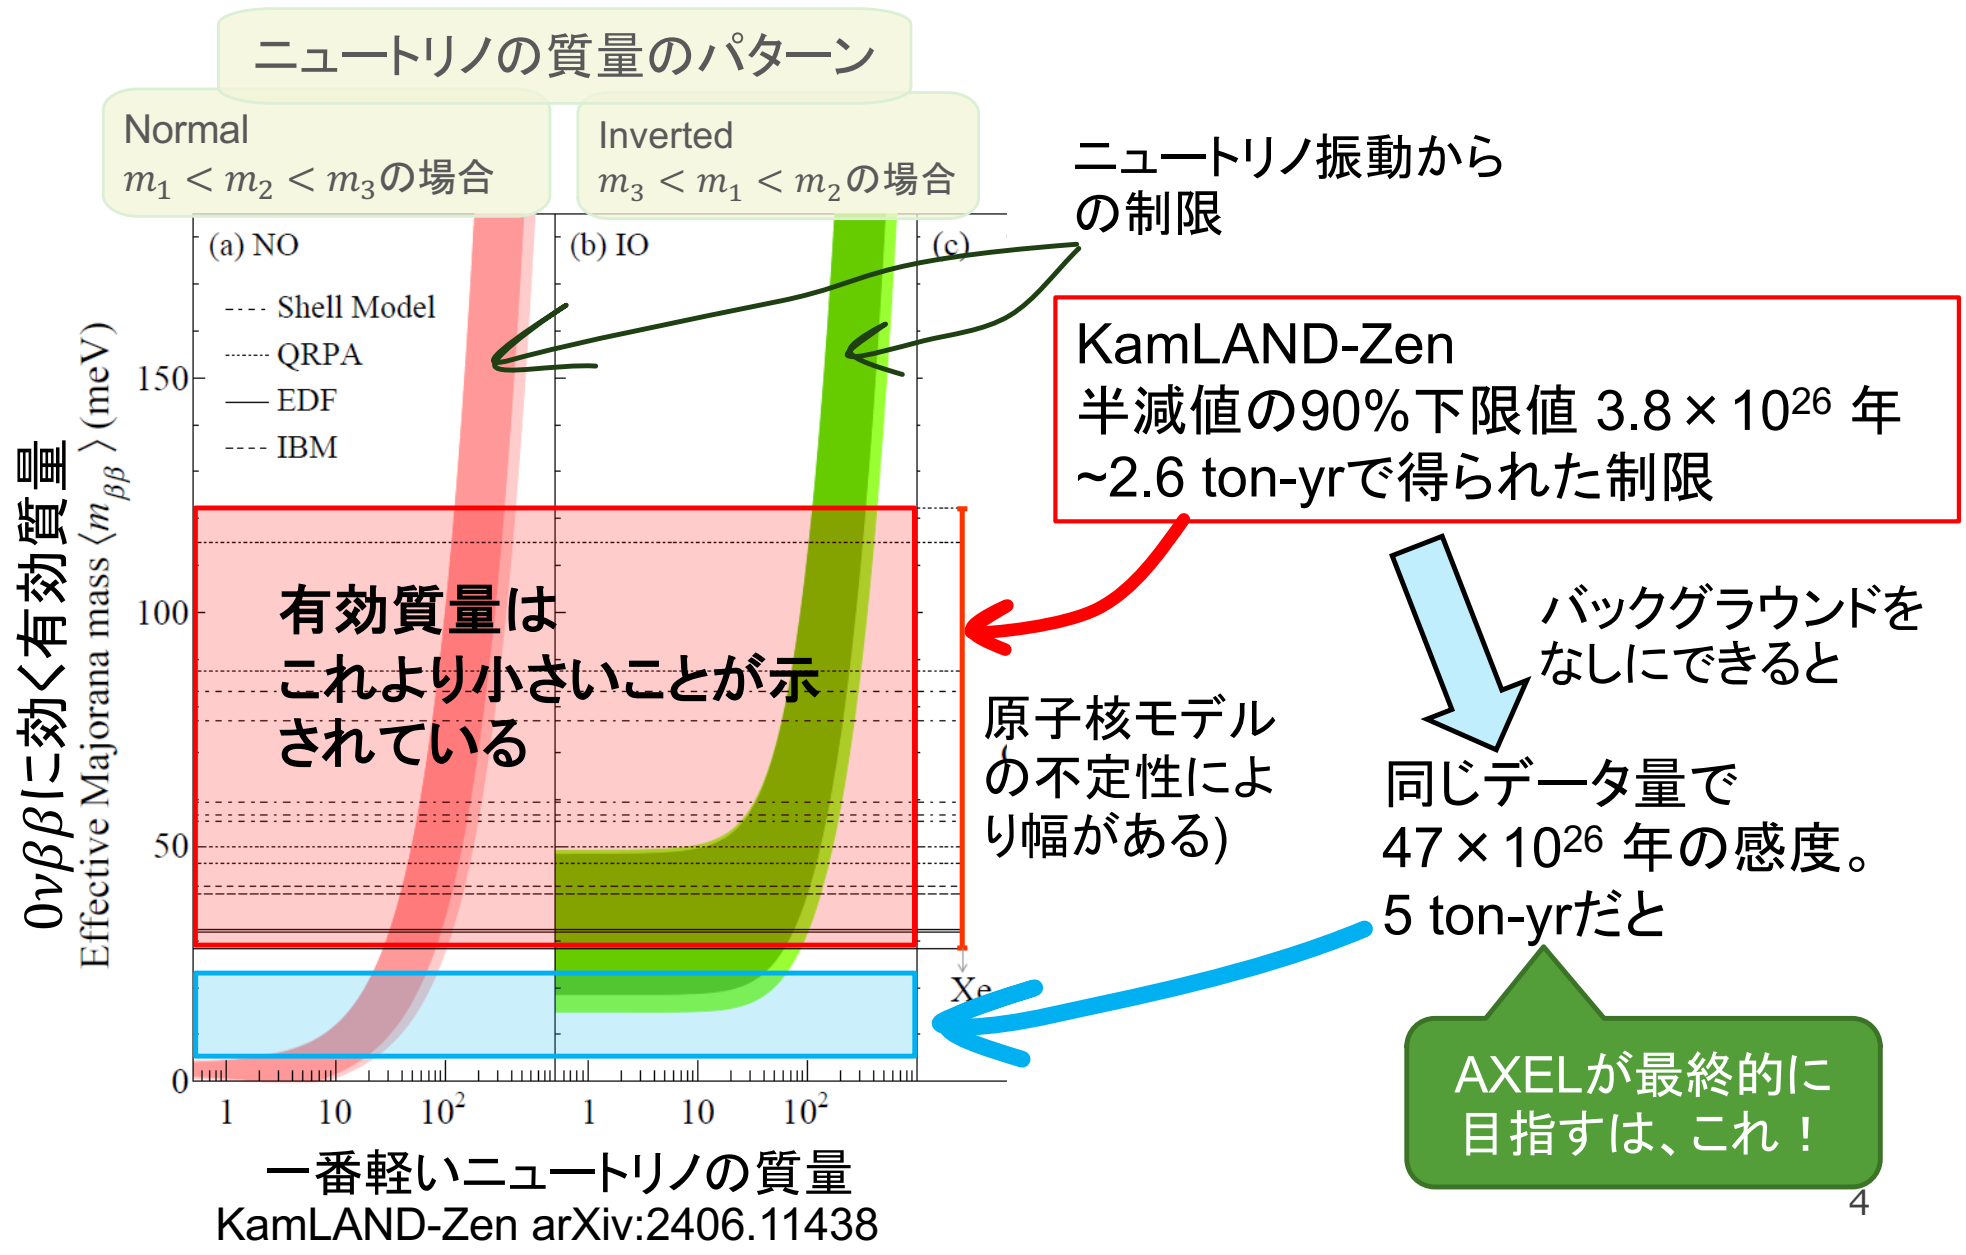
ニュートリノの質量のパターン

Normal
$m_1 < m_2 < m_3$の場合

Inverted
$m_3 < m_1 < m_2$の場合

ニュートリノ振動からの制限

(a) NO

(b) IO

(c)

Shell Model
QRPA
EDF
IBM

KamLAND-Zen
半減値の90%下限値 3.8×$10^{26}$ 年
~2.6 ton-yrで得られた制限

有効質量は
これより小さいことが示
されている

原子核モデル
の不定性によ
り幅がある)

バックグラウンドを
なしにできると

同じデータ量で
47×$10^{26}$ 年の感度。
5 ton-yrだと

AXELが最終的に
目指すは、これ！

Xe

$0\nu\beta\beta$に効く有効質量
Effective Majorana mass $\langle m_{\beta\beta} \rangle$ (meV)

150
100
50
0

1 10 $10^2$ 1 10 $10^2$

一番軽いニュートリノの質量
KamLAND-Zen arXiv:2406.11438

4